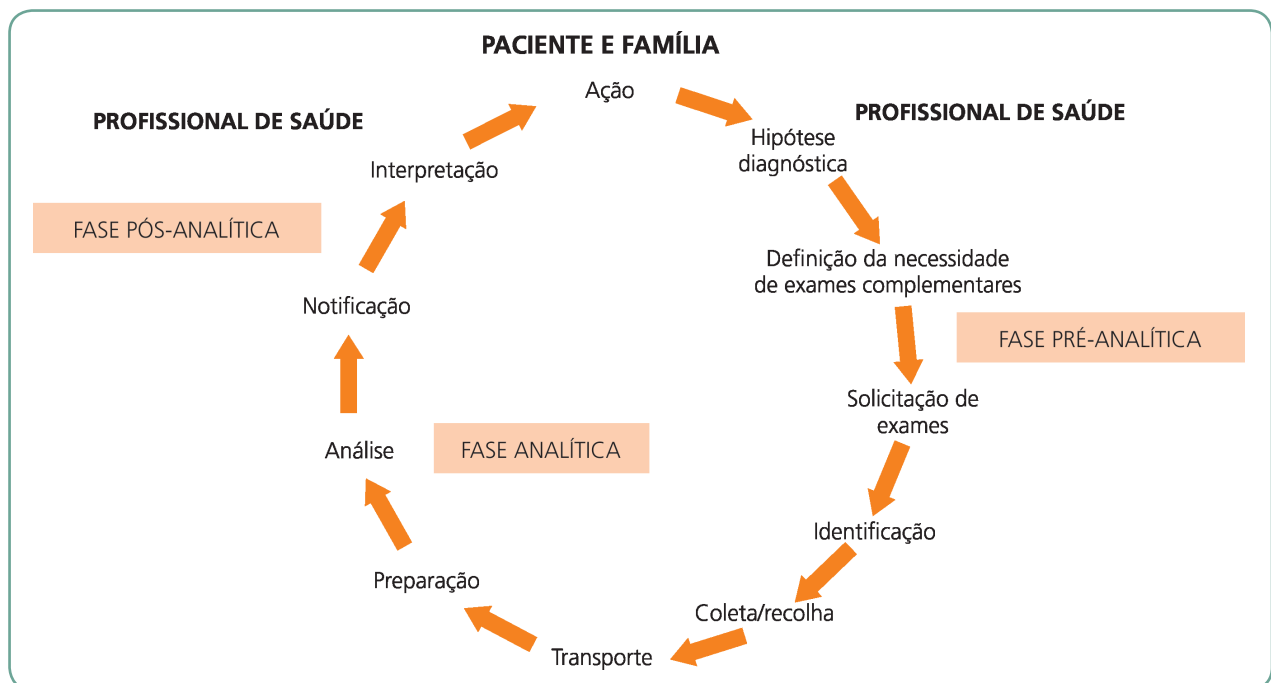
PACIENTE E FAMÍLIA

Ação

PROFISSIONAL DE SAÚDE

PROFISSIONAL DE SAÚDE

Hipótese diagnóstica

Interpretação

FASE PÓS-ANALÍTICA

Definição da necessidade de exames complementares

FASE PRÉ-ANALÍTICA

Notificação

Solicitação de exames

Análise

FASE ANALÍTICA

Identificação

Preparação

Coleta/recolha

Transporte